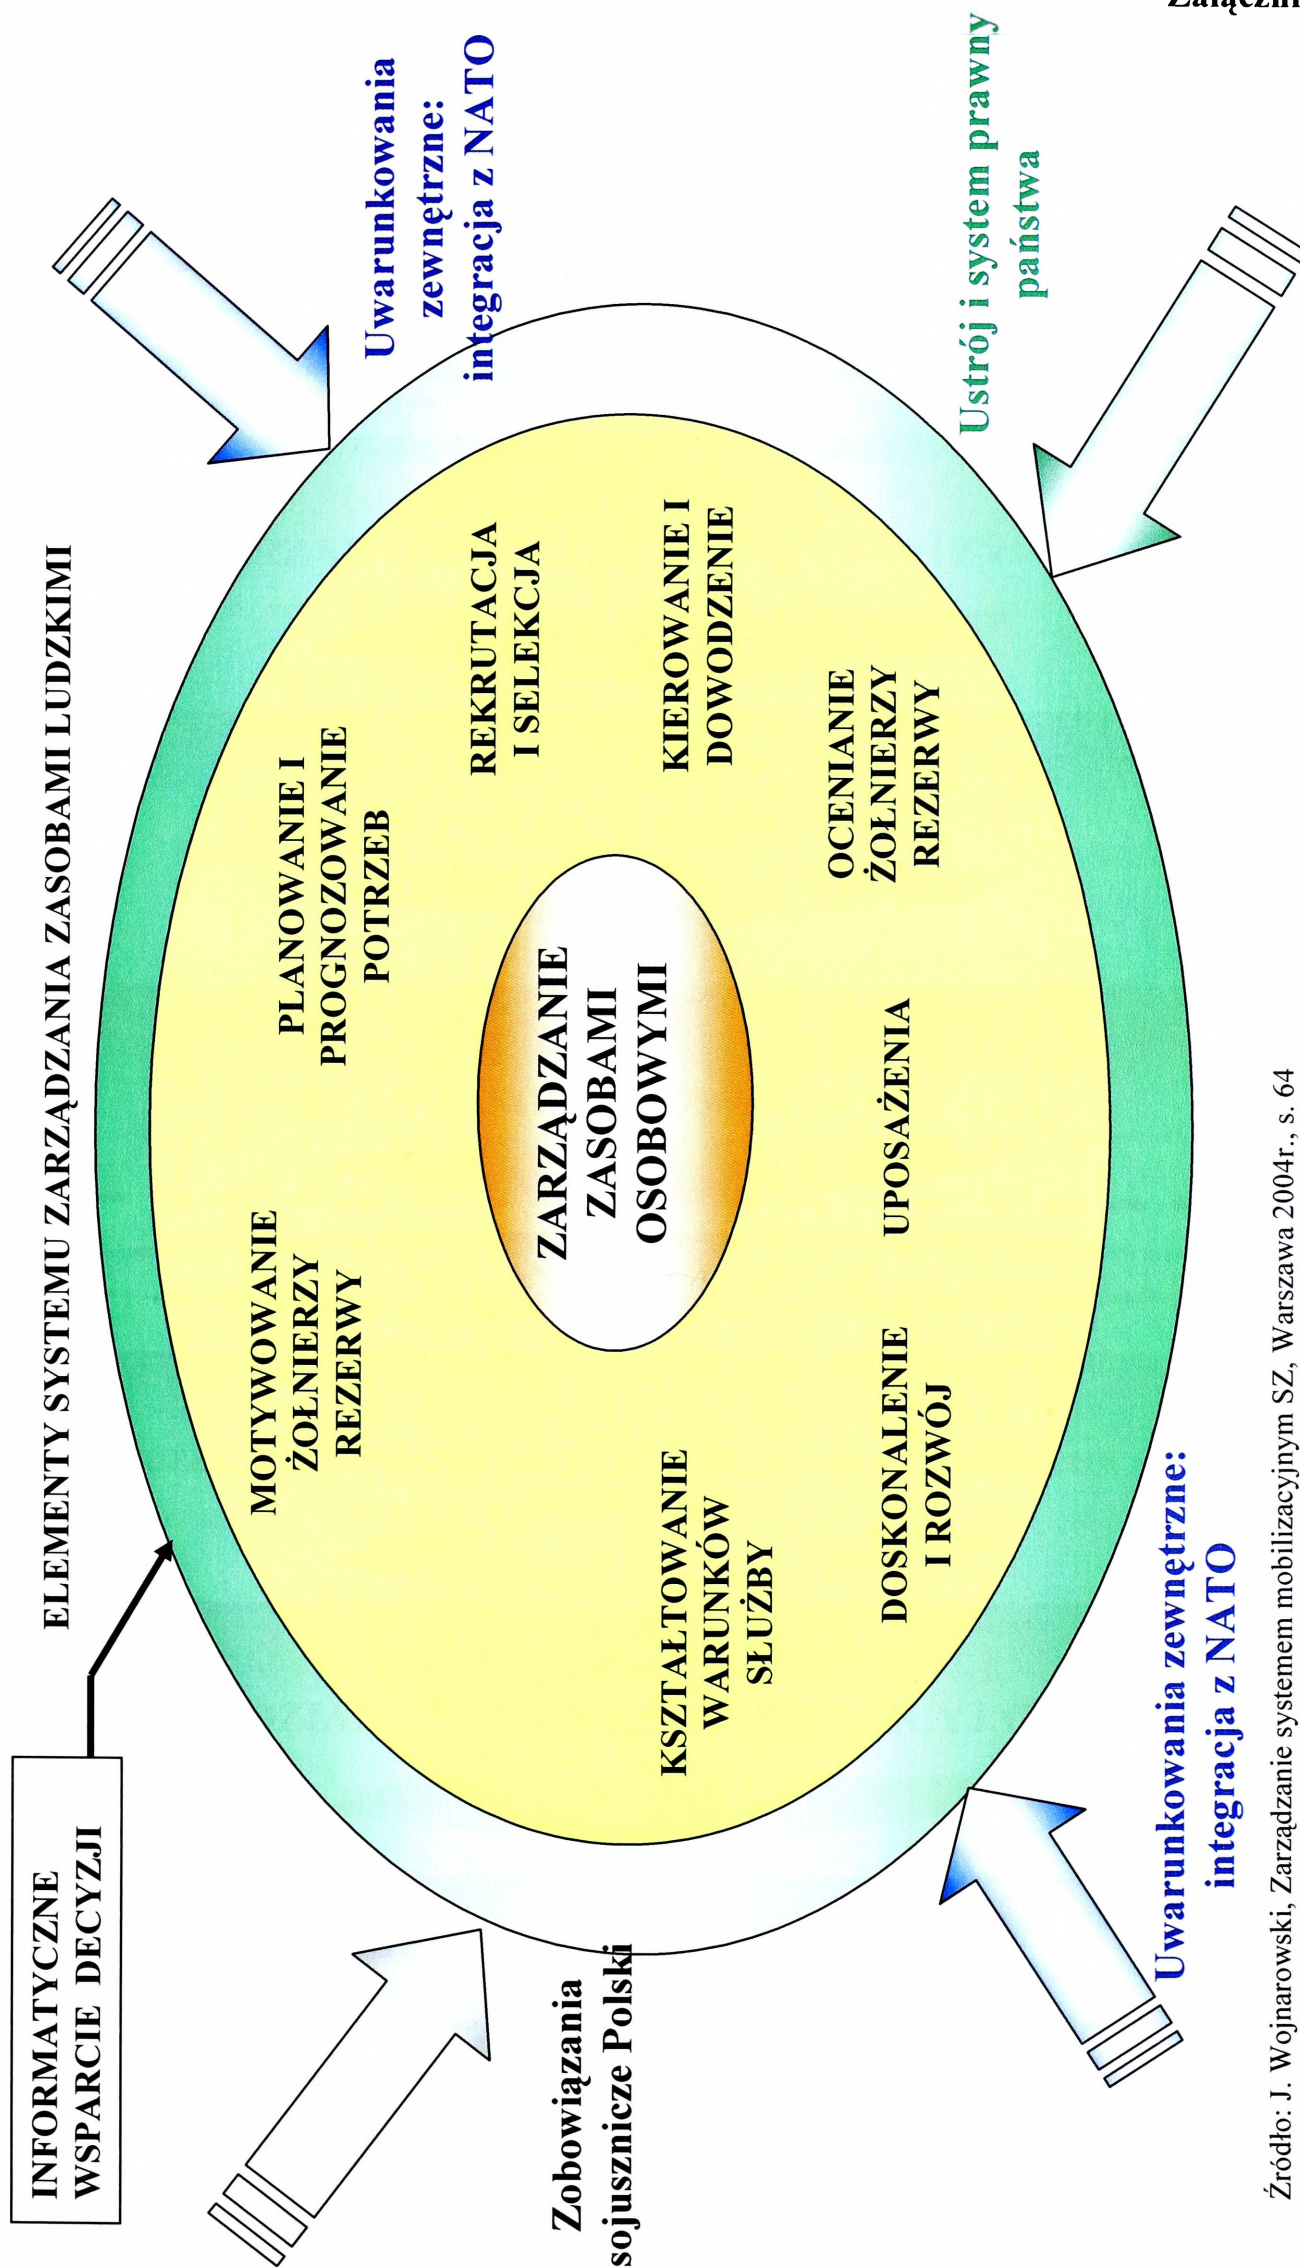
Załączni

ELEMENTY SYSTEMU ZARZĄDZANIA ZASOBAMI LUDZKIMI

INFORMATYCZNE WSPARCIE DECYZJI

Uwarunkowania zewnętrzne: integracja z NATO

Ustrój i system prawny państwa

Zobowiązania sojusznicze Polski

Uwarunkowania zewnętrzne: integracja z NATO

MOTYWOWANIE ŻOŁNIERZY REZERWY

PLANOWANIE I PROGNOZOWANIE POTRZEB

REKRUTACJA I SELEKCJA

KIEROWANIE I DOWODZENIE

ZARZĄDZANIE ZASOBAMI OSOBOWYMI

OCENIANIE ŻOŁNIERZY REZERWY

UPOSAŻENIA

DOSKONALENIE I ROZWÓJ

KSZTAŁTOWANIE WARUNKÓW SŁUŻBY

Źródło: J. Wojnarowski, Zarządzanie systemem mobilizacyjnym SZ, Warszawa 2004r., s. 64